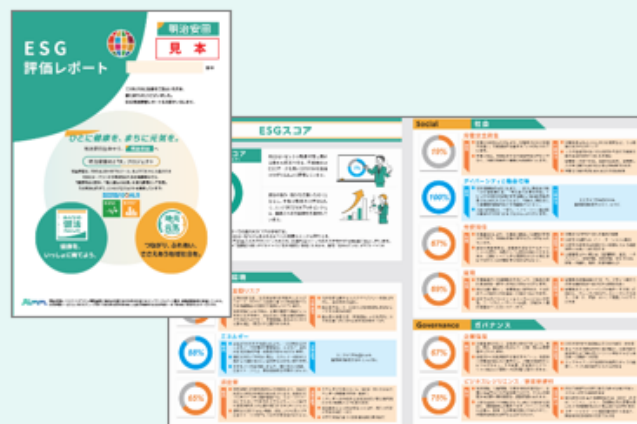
ESG
評価レポート

明治安田
見本

ひとに健康を、まちに元気を。

ESGスコア

Social

ダイバーシティ

Governance ガバナンス

70%
100%
67%
60%
88%
65%
67%
75%

健康を、いっしょに育てよう。

つながり、支えあい、さらに元気な社会。